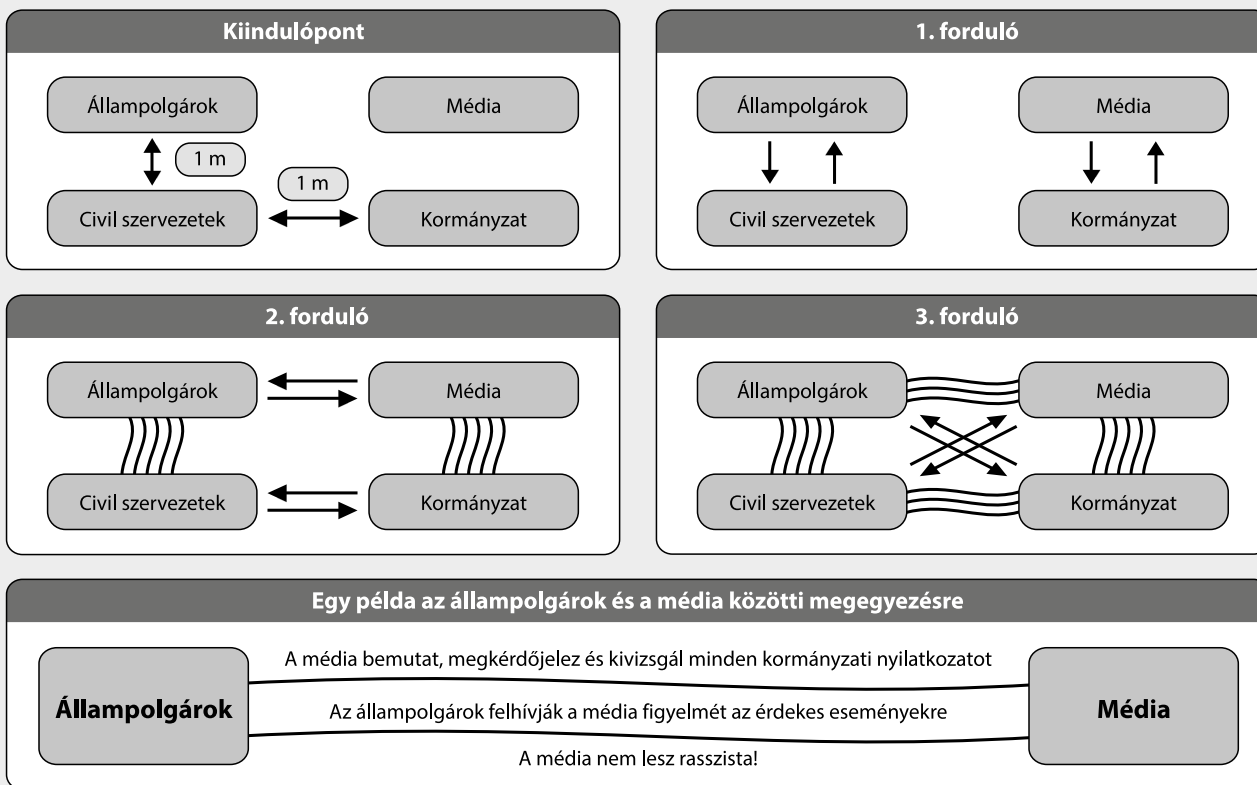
Kiindulópont

Állampolgárok

Média

1 m

1 m

Civil szervezetek

Kormányzat

1. forduló

Állampolgárok

Média

Civil szervezetek

Kormányzat

2. forduló

Állampolgárok

Média

Civil szervezetek

Kormányzat

3. forduló

Állampolgárok

Média

Civil szervezetek

Kormányzat

Egy példa az állampolgárok és a média közötti megegyezésre

Állampolgárok

A média bemutat, megkérdőjelez és kivizsgál minden kormányzati nyilatkozatot

Az állampolgárok felhívják a média figyelmét az érdekes eseményekre

A média nem lesz rasszista!

Média